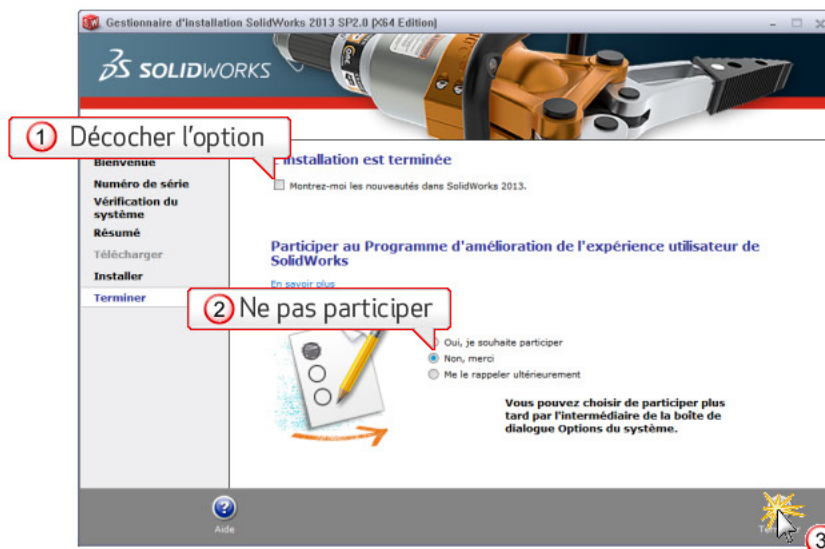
Gestionnaire d'installation SolidWorks 2013 SP2.0 (X64 Edition)

SOLIDWORKS

1 Décocher l'option

Bienvenue
Numéro de série
Vérification du système
Résumé
Télécharger
Installer
Terminer

Installation est terminée

Montrez-moi les nouveautés dans SolidWorks 2013.

Participer au Programme d'amélioration de l'expérience utilisateur de SolidWorks

En savoir plus

2 Ne pas participer

Oui, je souhaite participer
Non, merci
Me le rappeler ultérieurement

Vous pouvez choisir de participer plus tard par l'intermédiaire de la boîte de dialogue Options du système.

Aide

Te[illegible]

3